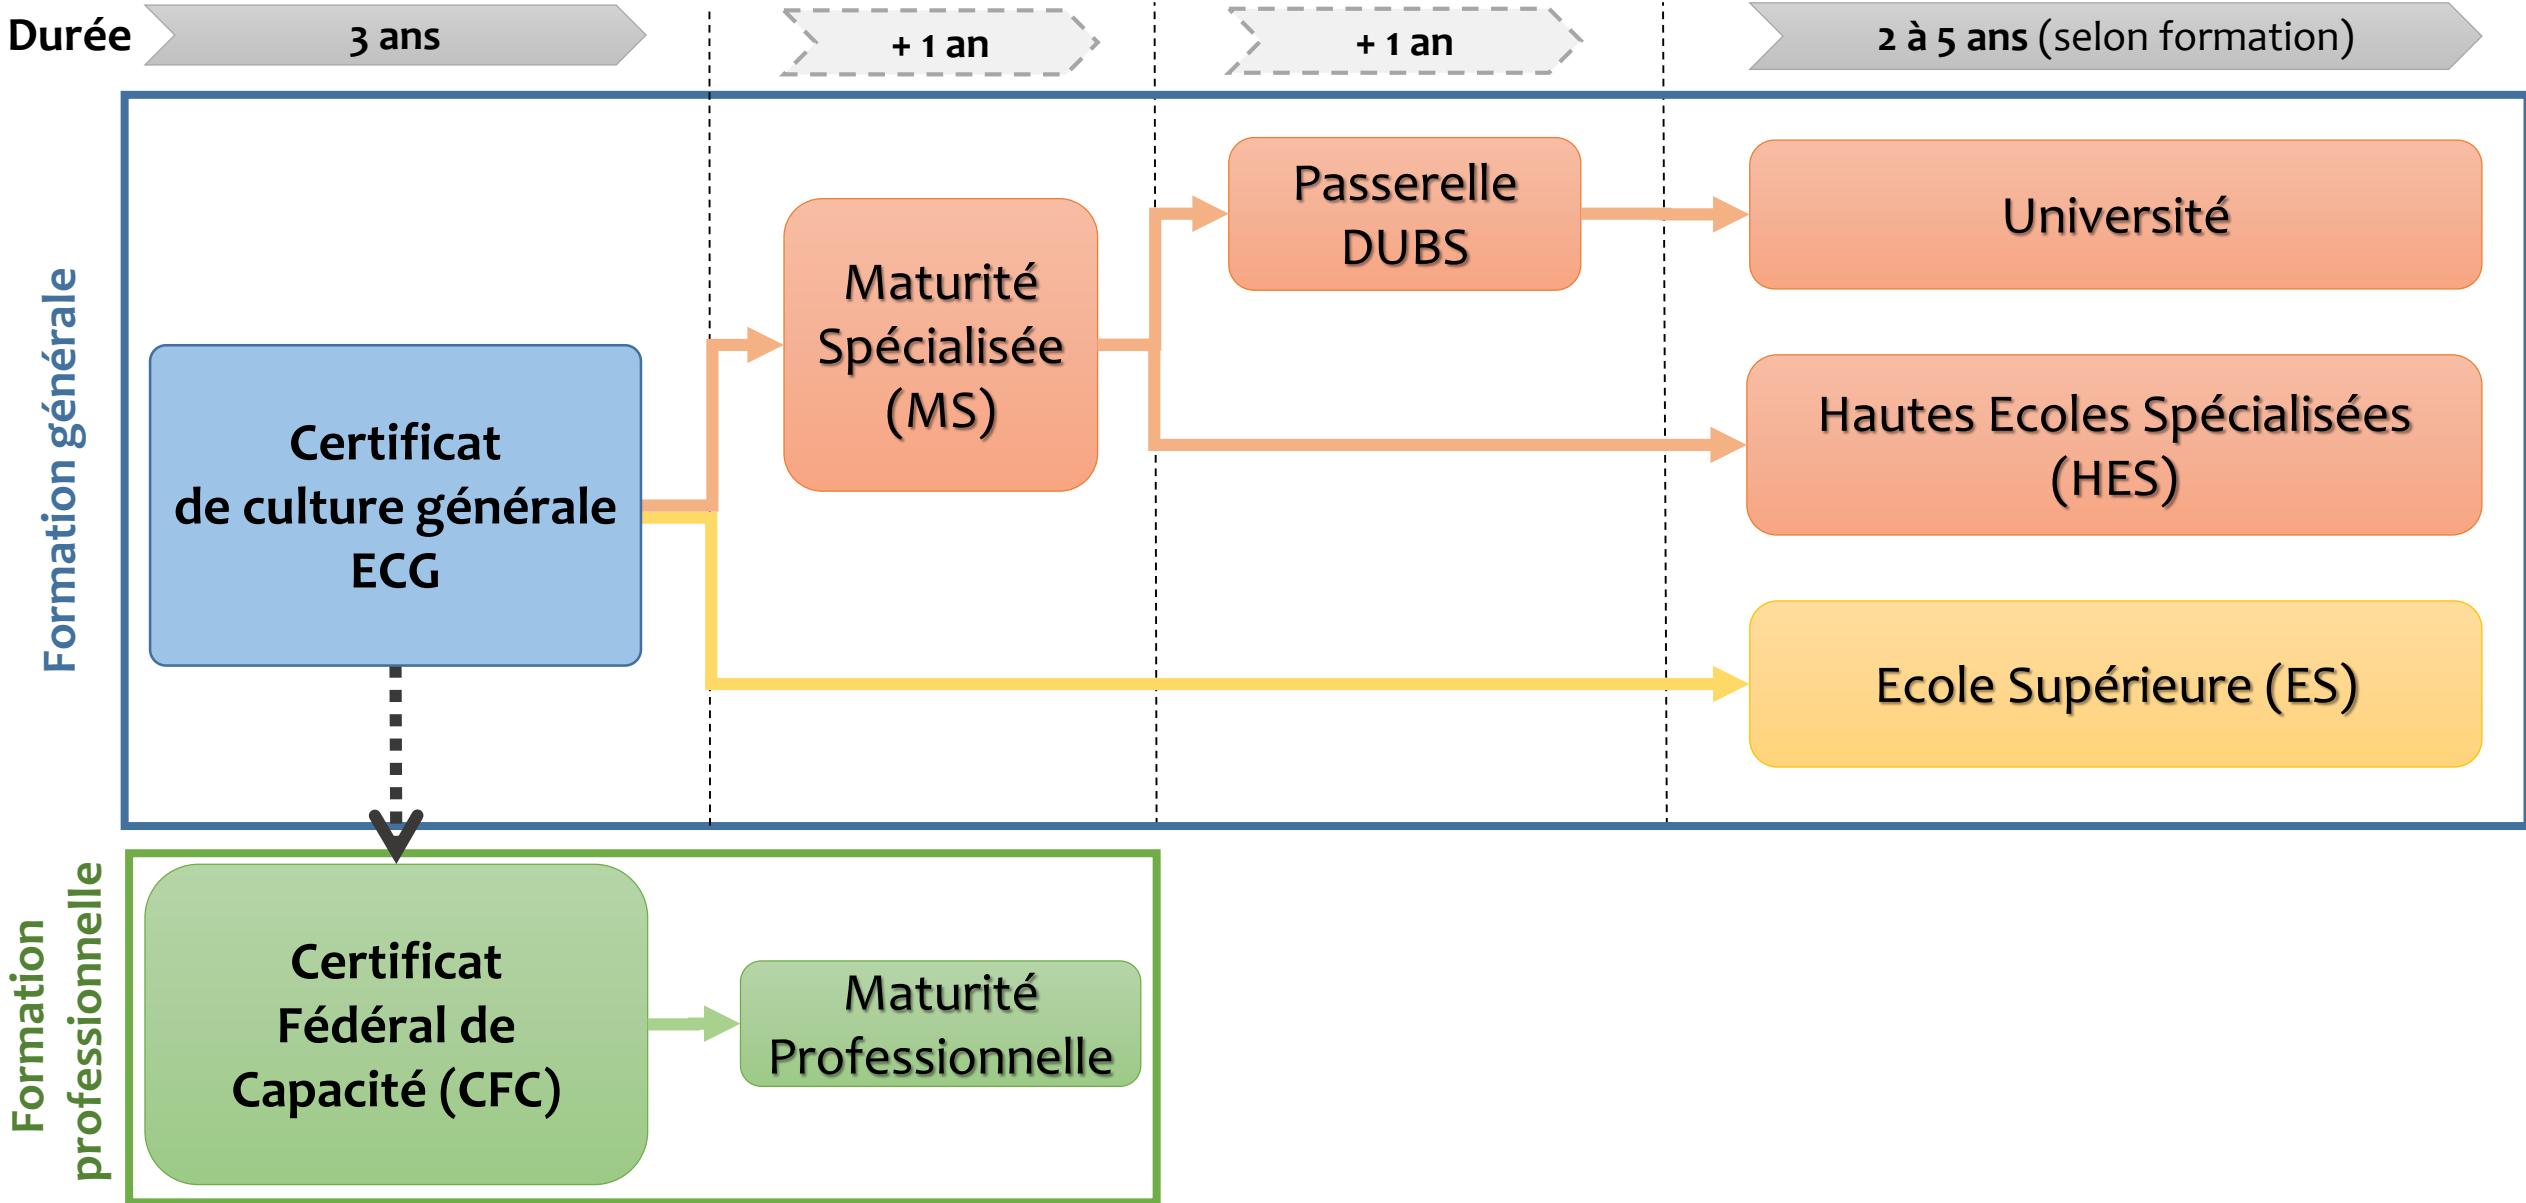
Durée

3 ans

+ 1 an

+ 1 an

2 à 5 ans (selon formation)

Formation générale

Certificat de culture générale ECG

Maturité Spécialisée (MS)

Passerelle DUBS

Université

Hautes Ecoles Spécialisées (HES)

Ecole Supérieure (ES)

Formation professionnelle

Certificat Fédéral de Capacité (CFC)

Maturité Professionnelle